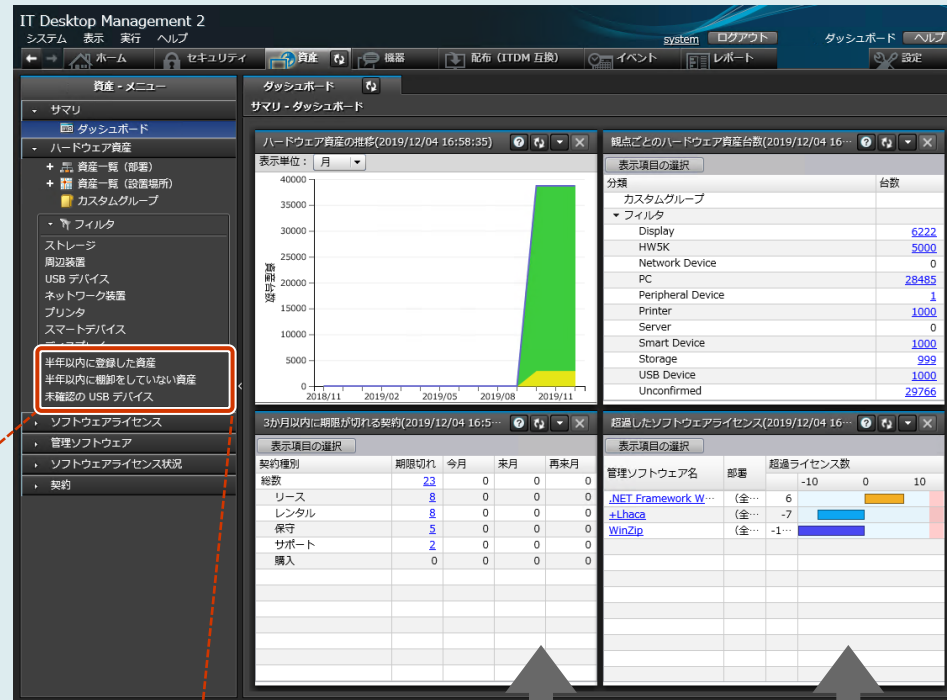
IT Desktop Management 2
システム 表示 実行 ヘルプ
system ログアウト
ダッシュボード ヘルプ
ホーム セキュリティ 資産 機器 配布（ITDM 互換） イベント レポート 設定

資産 - メニュー
サマリ
ダッシュボード
ハードウェア資産
資産一覧（部署）
資産一覧（設置場所）
カスタムグループ
フィルタ
ストレージ
周辺装置
USB デバイス
ネットワーク装置
プリンタ
スマートデバイス
半年以内に登録した資産
半年以内に棚卸をしていない資産
未確認の USB デバイス
ソフトウェアライセンス
管理ソフトウェア
ソフトウェアライセンス状況
契約

ダッシュボード
サマリ - ダッシュボード

ハードウェア資産の推移(2019/12/04 16:58:35)
表示単位： 月
40000
35000
30000
25000
20000
15000
10000
5000
0
資産台数
2018/11 2019/02 2019/05 2019/08 2019/11

観点ごとのハードウェア資産台数(2019/12/04 16…
表示項目の選択

| 分類 | 台数 |
|---|---|
| カスタムグループ | |
| フィルタ | |
| Display | 6222 |
| HW5K | 5000 |
| Network Device | 0 |
| PC | 28485 |
| Peripheral Device | 1 |
| Printer | 1000 |
| Server | 0 |
| Smart Device | 1000 |
| Storage | 999 |
| USB Device | 1000 |
| Unconfirmed | 29766 |

3か月以内に期限が切れる契約(2019/12/04 16:5…
表示項目の選択

| 契約種別 | 期限切れ | 今月 | 来月 | 再来月 |
|---|---|---|---|---|
| 総数 | 23 | 0 | 0 | 0 |
| リース | 8 | 0 | 0 | 0 |
| レンタル | 8 | 0 | 0 | 0 |
| 保守 | 5 | 0 | 0 | 0 |
| サポート | 2 | 0 | 0 | 0 |
| 購入 | 0 | 0 | 0 | 0 |

超過したソフトウェアライセンス(2019/12/04 16…
表示項目の選択

| 管理ソフトウェア名 | 部署 | 超過ライセンス数 -10 0 10 |
|---|---|---|
| .NET Framework W… | （全… | 6 |
| +Lhaca | （全… | -7 |
| WinZip | （全… | -1… |